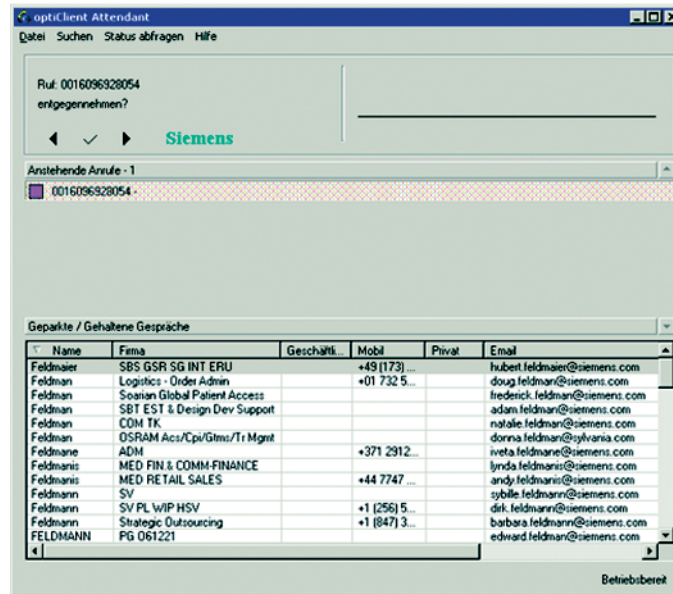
optiClient Attendant

Datei Suchen Status abfragen Hilfe

Ruf: 0016096928054
entgegennehmen?

Siemens

Anstehende Anrufe - 1

0016096928054 -

Geparkte / Gehaltene Gespräche

| Name | Firma | Geschäftl... | Mobil | Privat | Email |
|---|---|---|---|---|---|
| Feldmaier | SBS GSR SG INT ERU | | +49 (173) ... | | hubert.feldmaier@siemens.com |
| Feldman | Logistics - Order Admin | | +01 732 5... | | doug.feldman@siemens.com |
| Feldman | Soarian Global Patient Access | | | | frederick.feldman@siemens.com |
| Feldman | SBT EST & Design Dev Support | | | | adam.feldman@siemens.com |
| Feldman | COM TK | | | | natalie.feldman@siemens.com |
| Feldman | OSRAM Acs/Cpi/Gtms/Tr Mgmt | | | | donna.feldman@sylvania.com |
| Feldmane | ADM | | +371 2912... | | iveta.feldmane@siemens.com |
| Feldmanis | MED FIN & COMM-FINANCE | | | | lynda.feldmanis@siemens.com |
| Feldmanis | MED RETAIL SALES | | +44 7747 ... | | andy.feldmanis@siemens.com |
| Feldmann | SV | | | | sybille.feldmann@siemens.com |
| Feldmann | SV PL WIP HSV | | +1 (256) 5... | | dirk.feldmann@siemens.com |
| Feldmann | Strategic Outsourcing | | +1 (847) 3... | | barbara.feldmann@siemens.com |
| FELDMANN | PG 061221 | | | | edward.feldman@siemens.com |

Betriebsbereit